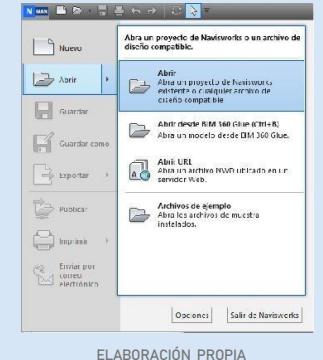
Nuevo

Abrir

Guardar

Guardar como

Exportar

Publicar

Imprimir

Enviar por correo electrónico

Abra un proyecto de Navisworks o un archivo de diseño compatible.

Abrir
Abra un proyecto de Navisworks existente o cualquier archivo de diseño compatible.

Abrir desde BIM 360 Glue (Ctrl+B)
Abra un modelo desde BIM 360 Glue.

Abrir URL
Abra un archivo NWD ubicado en un servidor Web.

Archivos de ejemplo
Abra los archivos de muestra instalados.

Opciones

Salir de Navisworks

ELABORACIÓN PROPIA